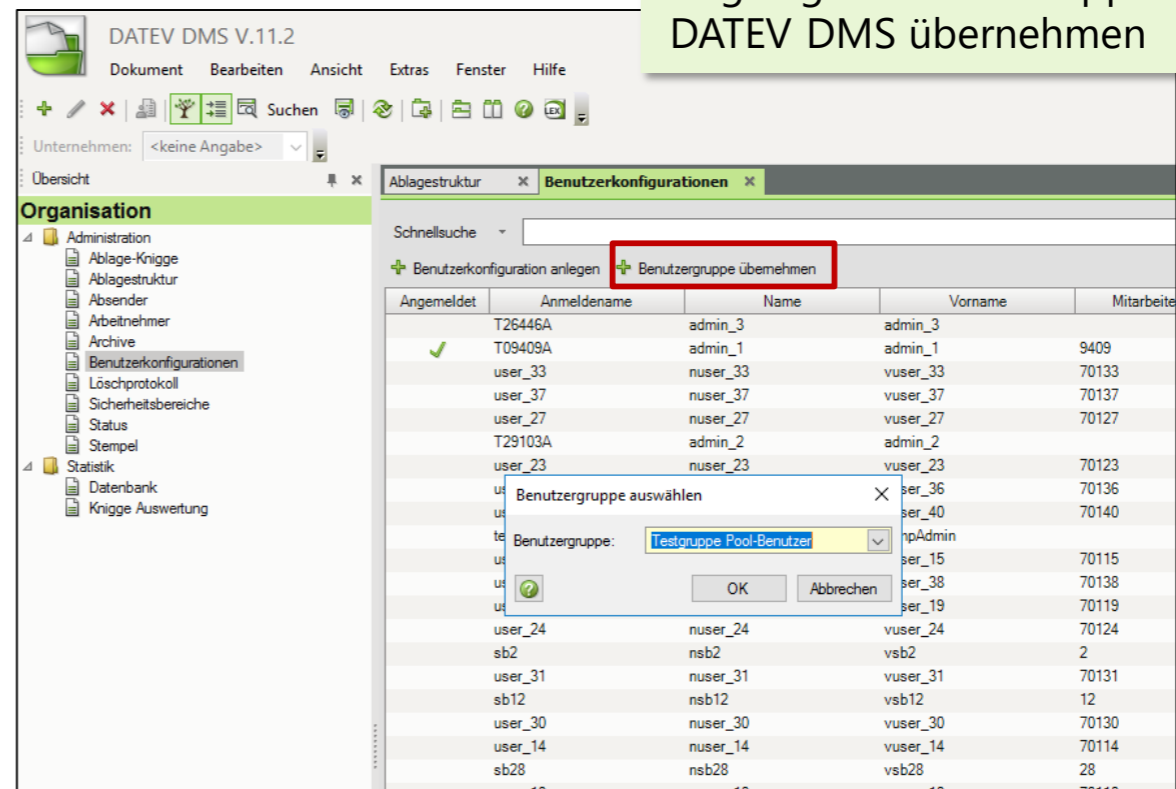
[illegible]
DATEV DMS übernehmen

DATEV DMS V.11.2

Dokument Bearbeiten Ansicht Extras Fenster Hilfe

Suchen

Unternehmen: <keine Angabe>

Übersicht

Organisation
Administration
Ablage-Knigge
Ablagestruktur
Absender
Arbeitnehmer
Archive
Benutzerkonfigurationen
Löschprotokoll
Sicherheitsbereiche
Status
Stempel
Statistik
Datenbank
Knigge Auswertung

Ablagestruktur | Benutzerkonfigurationen

Schnellsuche

Benutzerkonfiguration anlegen | Benutzergruppe übernehmen

| Angemeldet | Anmeldename | Name | Vorname | Mitarbeite |
|---|---|---|---|---|
| | T26446A | admin_3 | admin_3 | |
| ✓ | T09409A | admin_1 | admin_1 | 9409 |
| | user_33 | nuser_33 | vuser_33 | 70133 |
| | user_37 | nuser_37 | vuser_37 | 70137 |
| | user_27 | nuser_27 | vuser_27 | 70127 |
| | T29103A | admin_2 | admin_2 | |
| | user_23 | nuser_23 | vuser_23 | 70123 |
| | us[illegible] | | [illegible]ser_36 | 70136 |
| | us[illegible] | | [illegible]ser_40 | 70140 |
| | te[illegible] | | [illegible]npAdmin | |
| | us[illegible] | | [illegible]ser_15 | 70115 |
| | us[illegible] | | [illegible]ser_38 | 70138 |
| | us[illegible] | | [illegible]ser_19 | 70119 |
| | user_24 | nuser_24 | vuser_24 | 70124 |
| | sb2 | nsb2 | vsb2 | 2 |
| | user_31 | nuser_31 | vuser_31 | 70131 |
| | sb12 | nsb12 | vsb12 | 12 |
| | user_30 | nuser_30 | vuser_30 | 70130 |
| | user_14 | nuser_14 | vuser_14 | 70114 |
| | sb28 | nsb28 | vsb28 | 28 |

Benutzergruppe auswählen
Benutzergruppe: Testgruppe Pool-Benutzer
OK Abbrechen